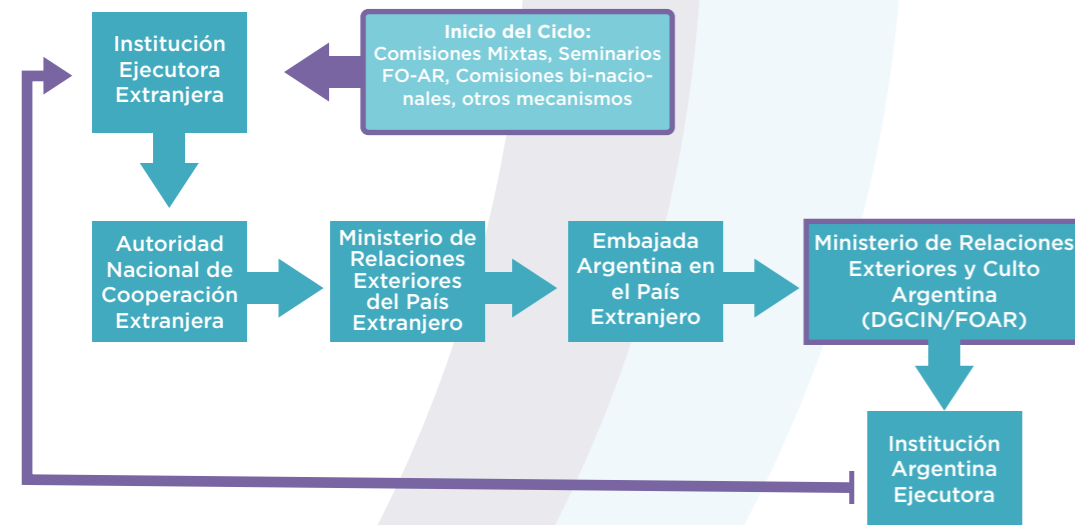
Institución Ejecutora Extranjera

Inicio del Ciclo:
Comisiones Mixtas, Seminarios FO-AR, Comisiones binacionales, otros mecanismos

Autoridad Nacional de Cooperación Extranjera

Ministerio de Relaciones Exteriores del País Extranjero

Embajada Argentina en el País Extranjero

Ministerio de Relaciones Exteriores y Culto Argentina (DGCIN/FOAR)

Institución Argentina Ejecutora